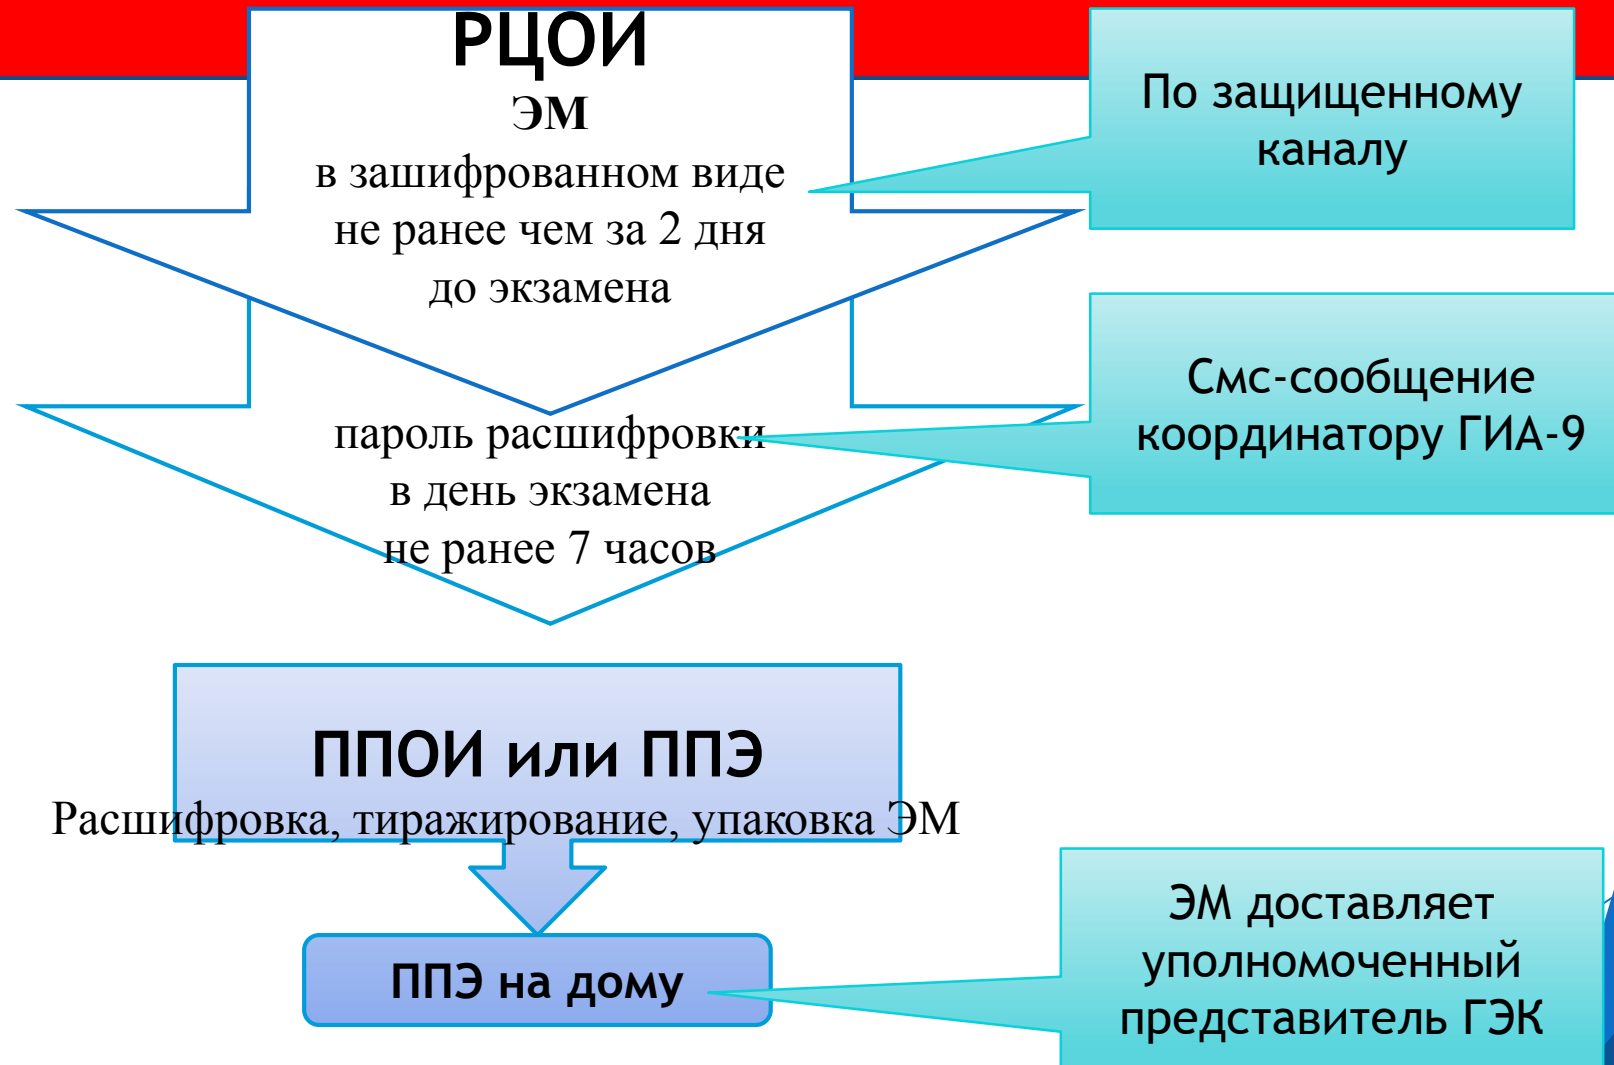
РЦОИ
ЭМ
в зашифрованном виде не ранее чем за 2 дня до экзамена

По защищенному каналу

пароль расшифровки в день экзамена не ранее 7 часов

Смс-сообщение координатору ГИА-9

ППОИ или ППЭ
Расшифровка, тиражирование, упаковка ЭМ

ППЭ на дому

ЭМ доставляет уполномоченный представитель ГЭК